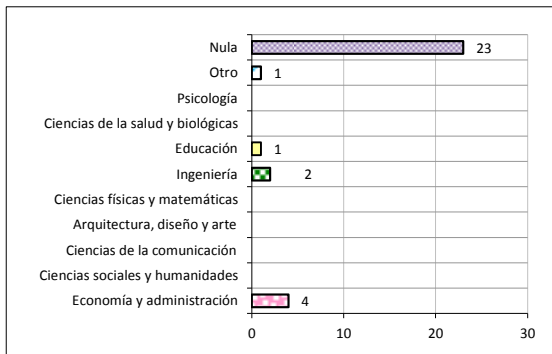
Nula 23
Otro 1
Psicología
Ciencias de la salud y biológicas
Educación 1
Ingeniería 2
Ciencias físicas y matemáticas
Arquitectura, diseño y arte
Ciencias de la comunicación
Ciencias sociales y humanidades
Economía y administración 4

0 10 20 30